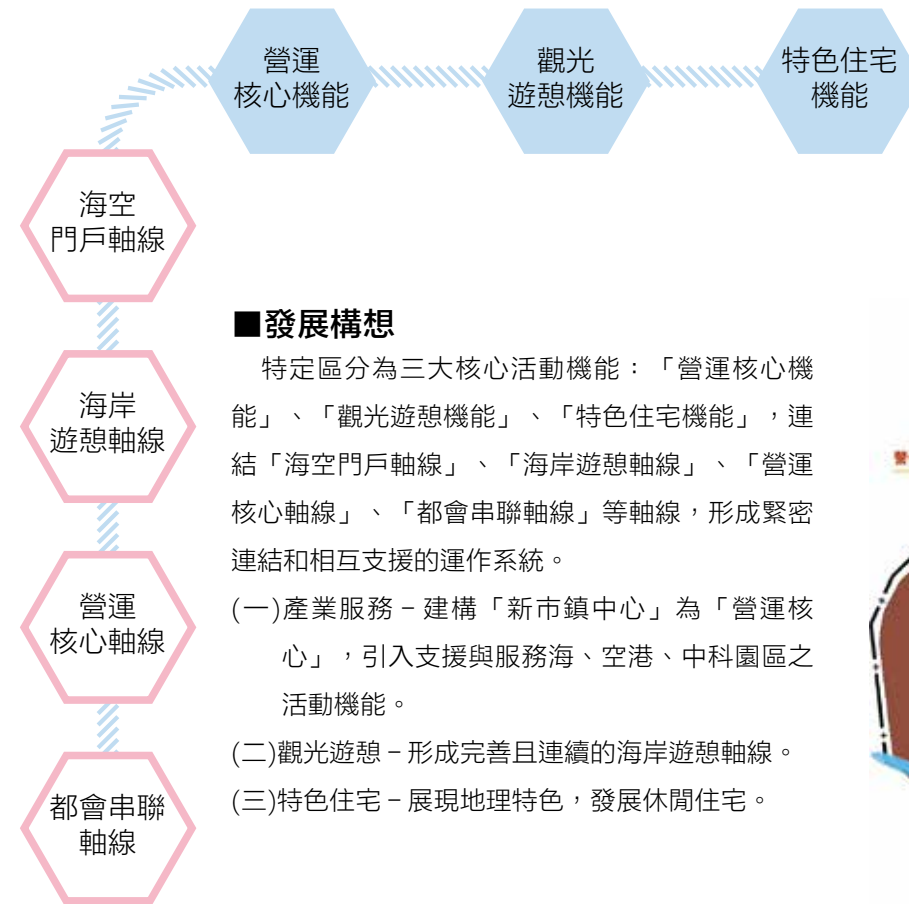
營運核心機能

觀光遊憩機能

特色住宅機能

海空門戶軸線

海岸遊憩軸線

營運核心軸線

都會串聯軸線

■發展構想

特定區分為三大核心活動機能：「營運核心機能」、「觀光遊憩機能」、「特色住宅機能」，連結「海空門戶軸線」、「海岸遊憩軸線」、「營運核心軸線」、「都會串聯軸線」等軸線，形成緊密連結和相互支援的運作系統。

(一)產業服務－建構「新市鎮中心」為「營運核心」，引入支援與服務海、空港、中科園區之活動機能。

(二)觀光遊憩－形成完善且連續的海岸遊憩軸線。

(三)特色住宅－展現地理特色，發展休閒住宅。

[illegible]